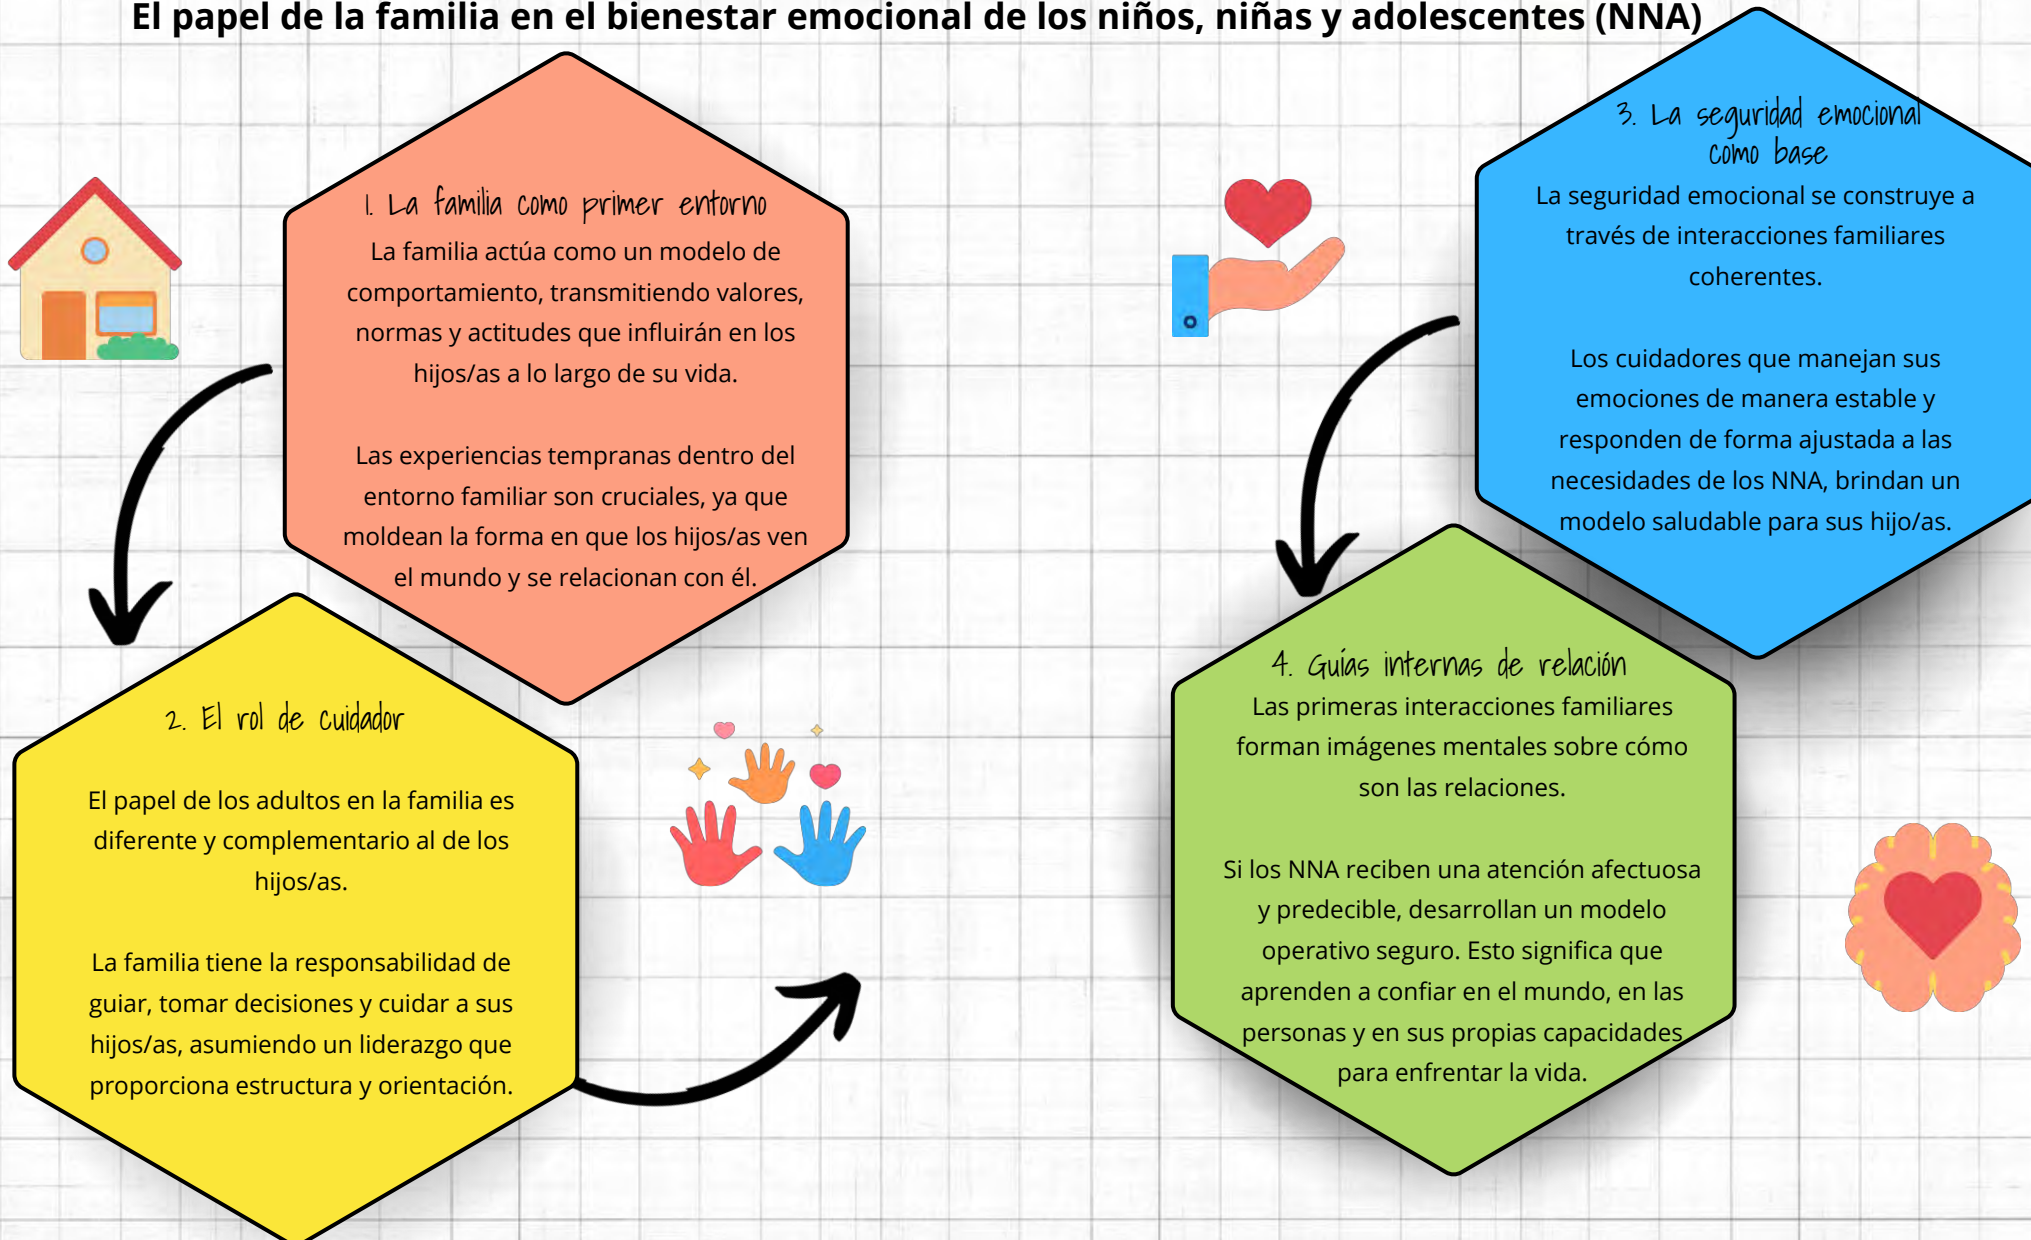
El papel de la familia en el bienestar emocional de los niños, niñas y adolescentes (NNA)

1. La familia como primer entorno
La familia actúa como un modelo de comportamiento, transmitiendo valores, normas y actitudes que influirán en los hijos/as a lo largo de su vida.

Las experiencias tempranas dentro del entorno familiar son cruciales, ya que moldean la forma en que los hijos/as ven el mundo y se relacionan con él.

2. El rol de cuidador

El papel de los adultos en la familia es diferente y complementario al de los hijos/as.

La familia tiene la responsabilidad de guiar, tomar decisiones y cuidar a sus hijos/as, asumiendo un liderazgo que proporciona estructura y orientación.

3. La seguridad emocional como base
La seguridad emocional se construye a través de interacciones familiares coherentes.

Los cuidadores que manejan sus emociones de manera estable y responden de forma ajustada a las necesidades de los NNA, brindan un modelo saludable para sus hijo/as.

4. Guías internas de relación
Las primeras interacciones familiares forman imágenes mentales sobre cómo son las relaciones.

Si los NNA reciben una atención afectuosa y predecible, desarrollan un modelo operativo seguro. Esto significa que aprenden a confiar en el mundo, en las personas y en sus propias capacidades para enfrentar la vida.